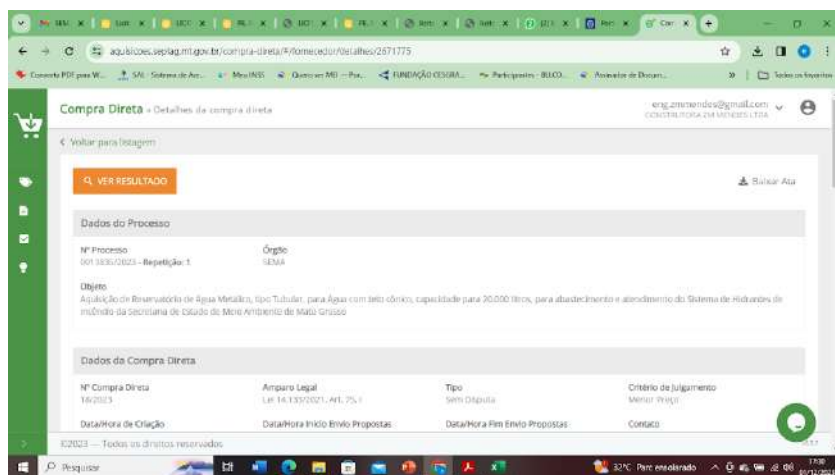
aquisicoes.seplag.mt.gov.br/compra-direta/#/fornecedor/detalhes/2871775

Converta PDF para W... SAL · Sistema de Ar... Meu INSS Quero ser MEI — Por... FUNDAÇÃO CESGRA... Participantes - BELCO... Assinador de Docum... Todos os favoritos

Compra Direta » Detalhes da compra direta

eng.zmmendes@gmail.com
CONSTRUTORA ZM MENDES LTDA

< Voltar para listagem

VER RESULTADO

Baixar Ata

Dados do Processo

Nº Processo
001 1835/2023 - Repetição: 1

Órgão
SEMA

Objeto
Aquisição de Reservatório de Água Metálico, tipo Tubular, para Água com teto cônico, capacidade para 20.000 litros, para abastecimento e atendimento do Sistema de Hidrantes de Incêndio da Secretaria de Estado de Meio Ambiente de Mato Grosso

Dados da Compra Direta

Nº Compra Direta
18/2023

Amparo Legal
Lei 14.133/2021, Art. 75, I

Tipo
Sem Disputa

Critério de Julgamento
Menor Preço

Data/Hora de Criação

Data/Hora Início Envio Propostas

Data/Hora Fim Envio Propostas

Contato

©2023 — Todos os direitos reservados

Pesquisar

32°C Parc ensolarado

17:30
01/12/2023